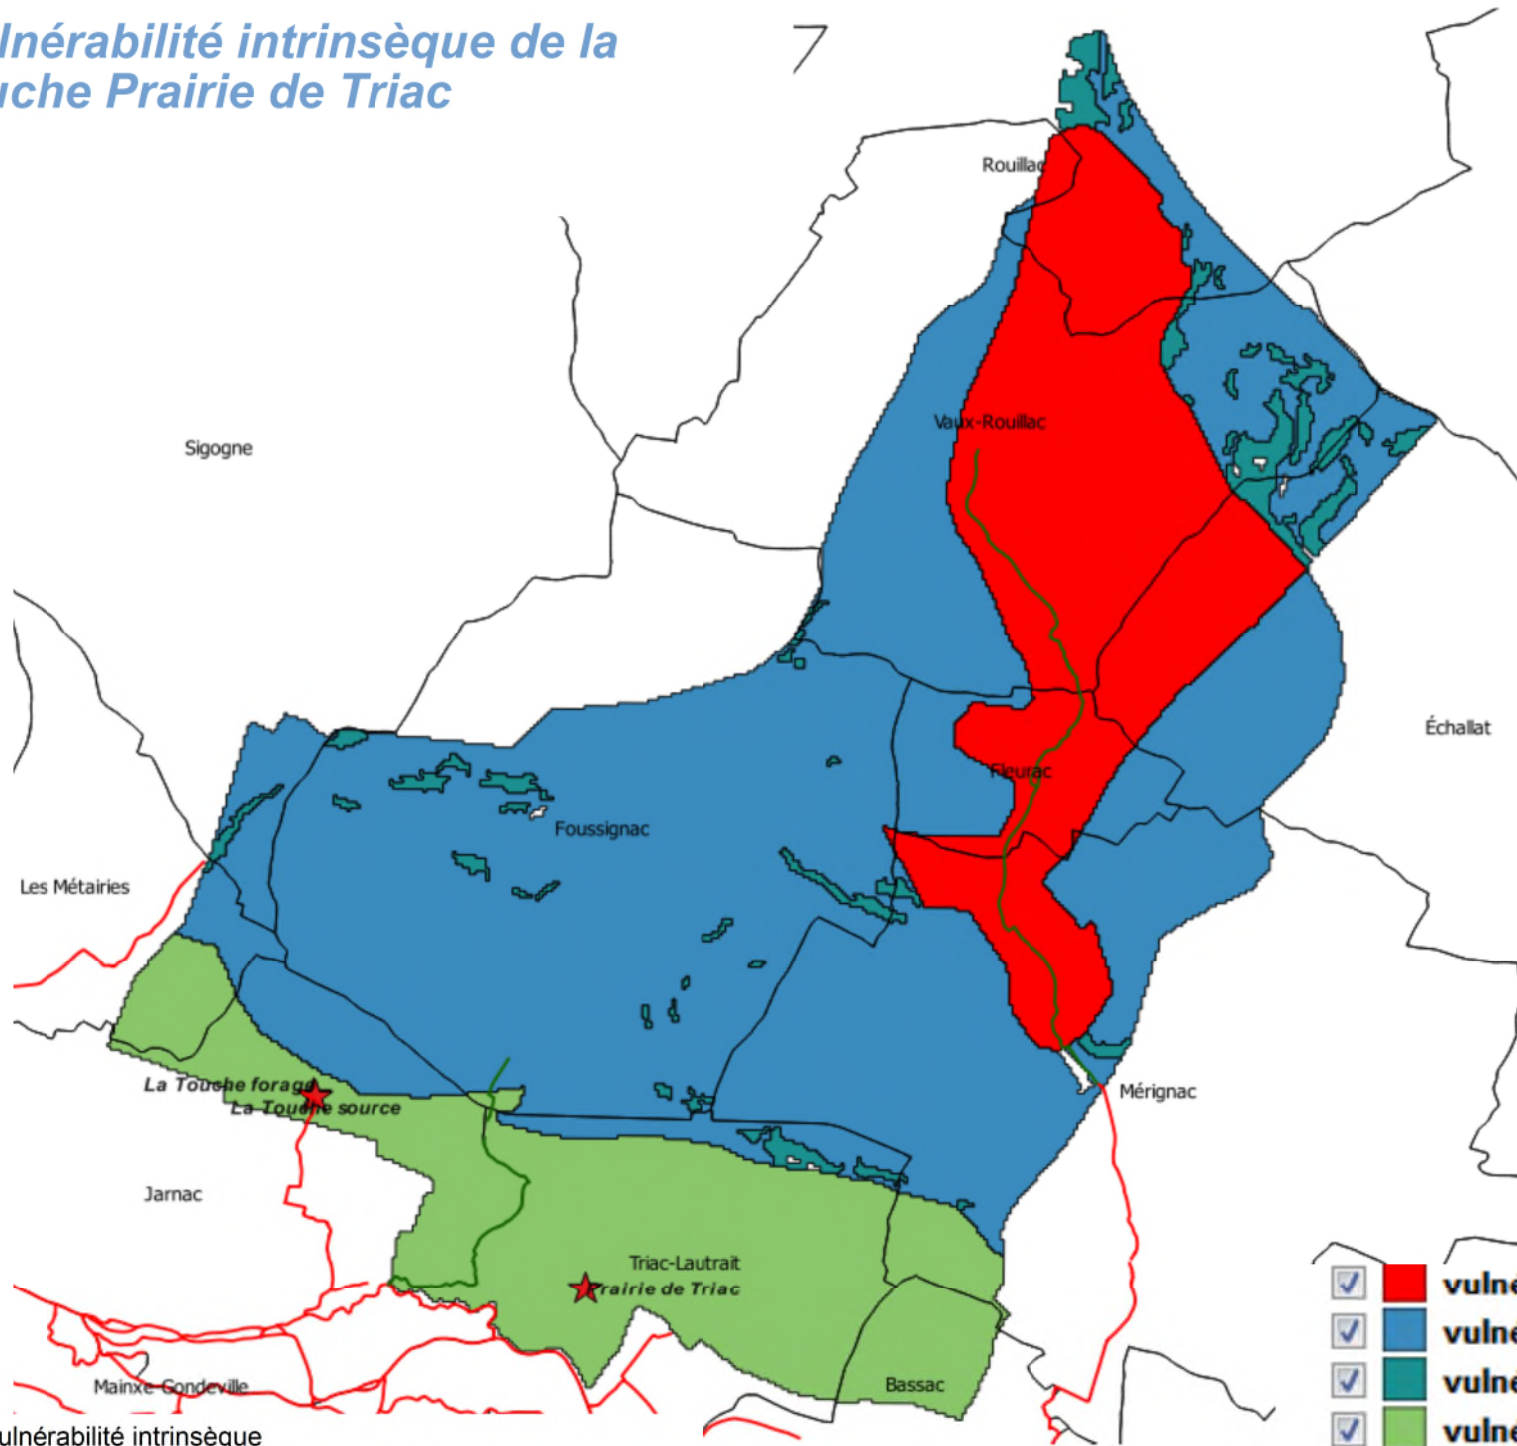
lnérabilité intrinsèque de la
iche Prairie de Triac

Rouillac

Vaux-Rouillac

Sigogne

Échallat

Fleurac

Foussignac

Les Métairies

La Touche forage
La Touche source

Mérignac

Jarnac

Triac-Lautrait
Prairie de Triac

Mainxe-Gondeville

Bassac

vulne
vulne
vulne
vulne

ulnérabilité intrinsèque